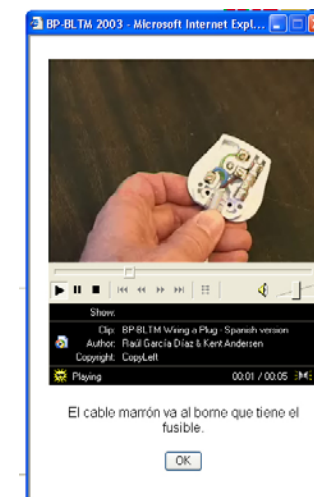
BP-BLTM 2003 - Microsoft Internet Expl...

Show:
Clip: BP-BLTM Wiring a Plug - Spanish version
Author: Raúl García Díaz & Kent Andersen
Copyright: CopyLeft

Playing
00:01 / 00:05

El cable marrón va al borne que tiene el fusible.

OK